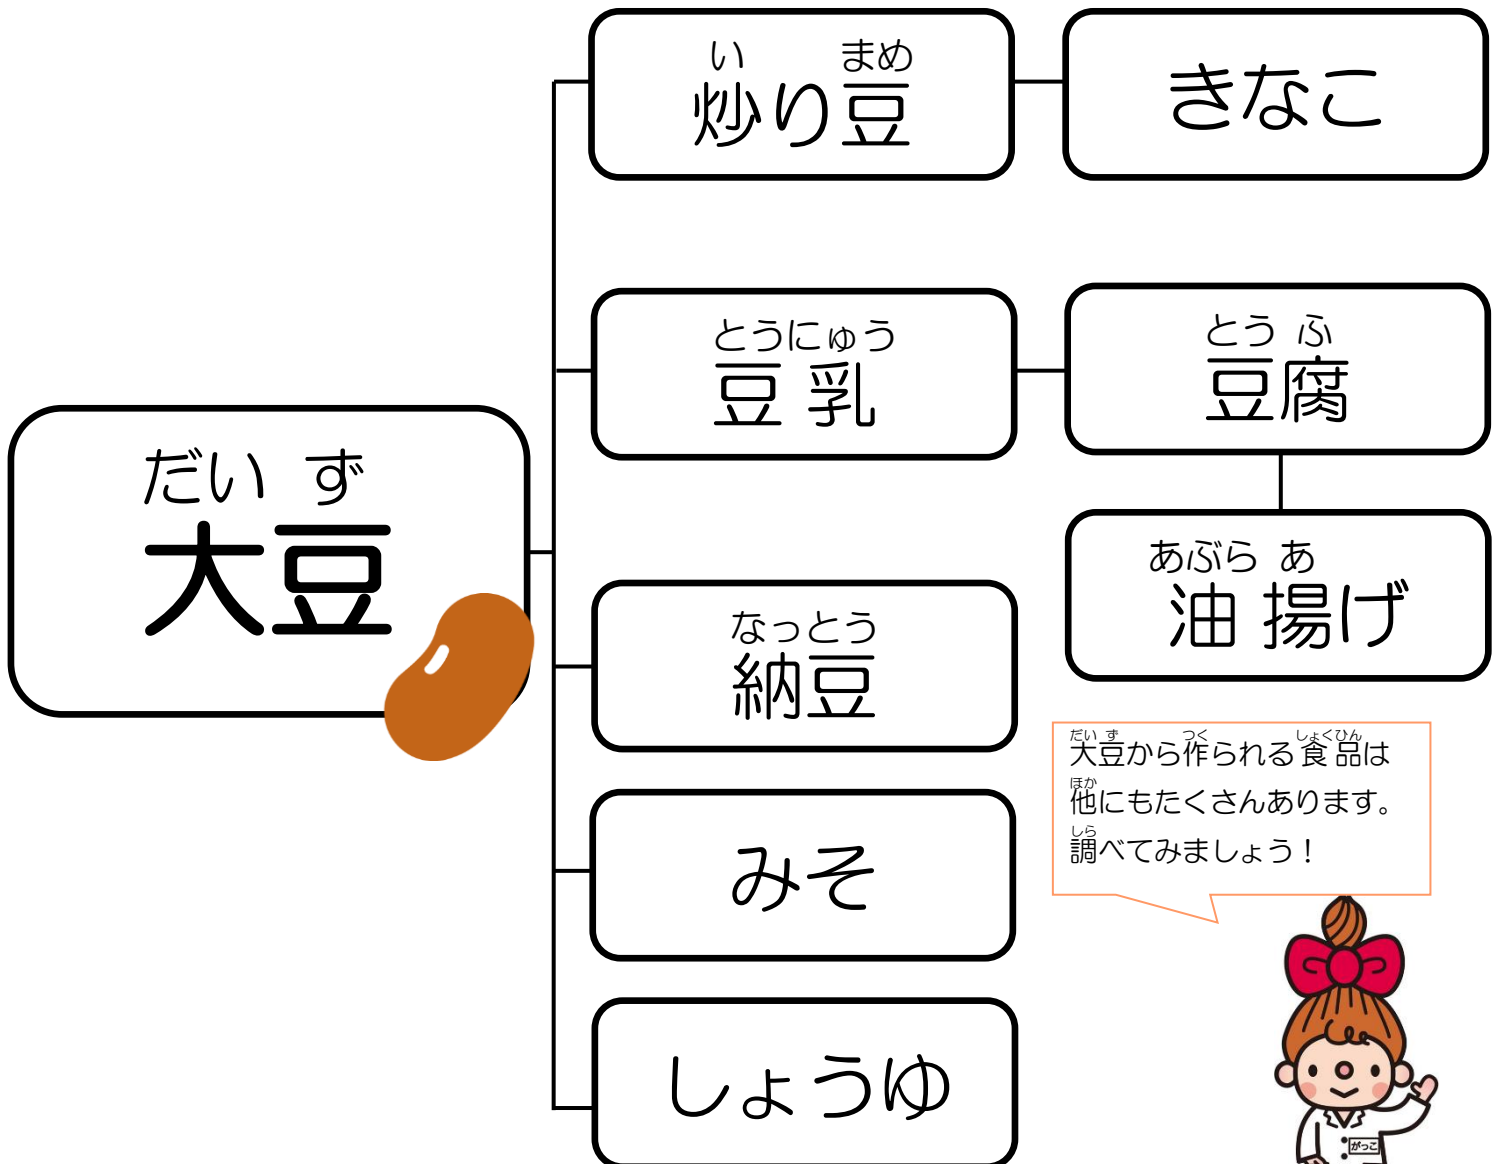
だいず
大豆

いりまめ
炒り豆

きなこ

とうにゅう
豆乳

とうふ
豆腐

あぶらあ
油揚げ

なっとう
納豆

みそ

しょうゆ

だいず つく しょくひん
大豆から作られる食品は
ほか
他にもたくさんあります。
しら
調べてみましょう！

がっこ